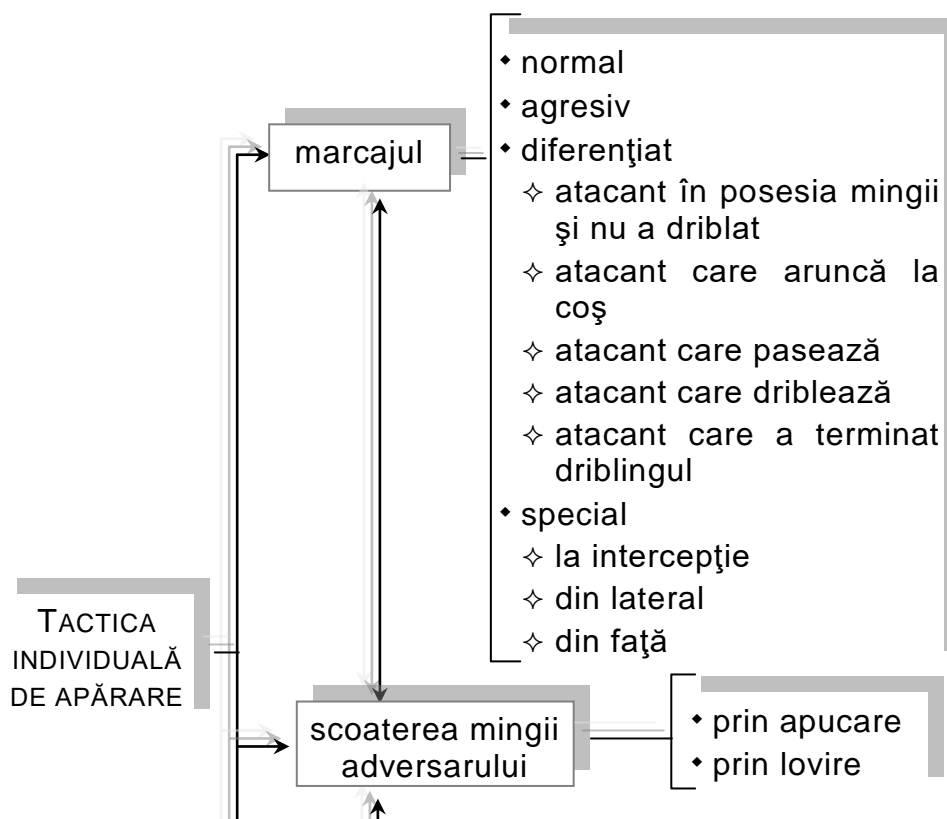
TACTICA INDIVIDUALĂ DE APĂRARE

marcajul

- normal
- agresiv
- diferenţiat
  - ✧ atacant în posesia mingii şi nu a driblat
  - ✧ atacant care aruncă la coş
  - ✧ atacant care pasează
  - ✧ atacant care driblează
  - ✧ atacant care a terminat driblingul
- special
  - ✧ la intercepţie
  - ✧ din lateral
  - ✧ din faţă

scoaterea mingii adversarului

- prin apucare
- prin lovire